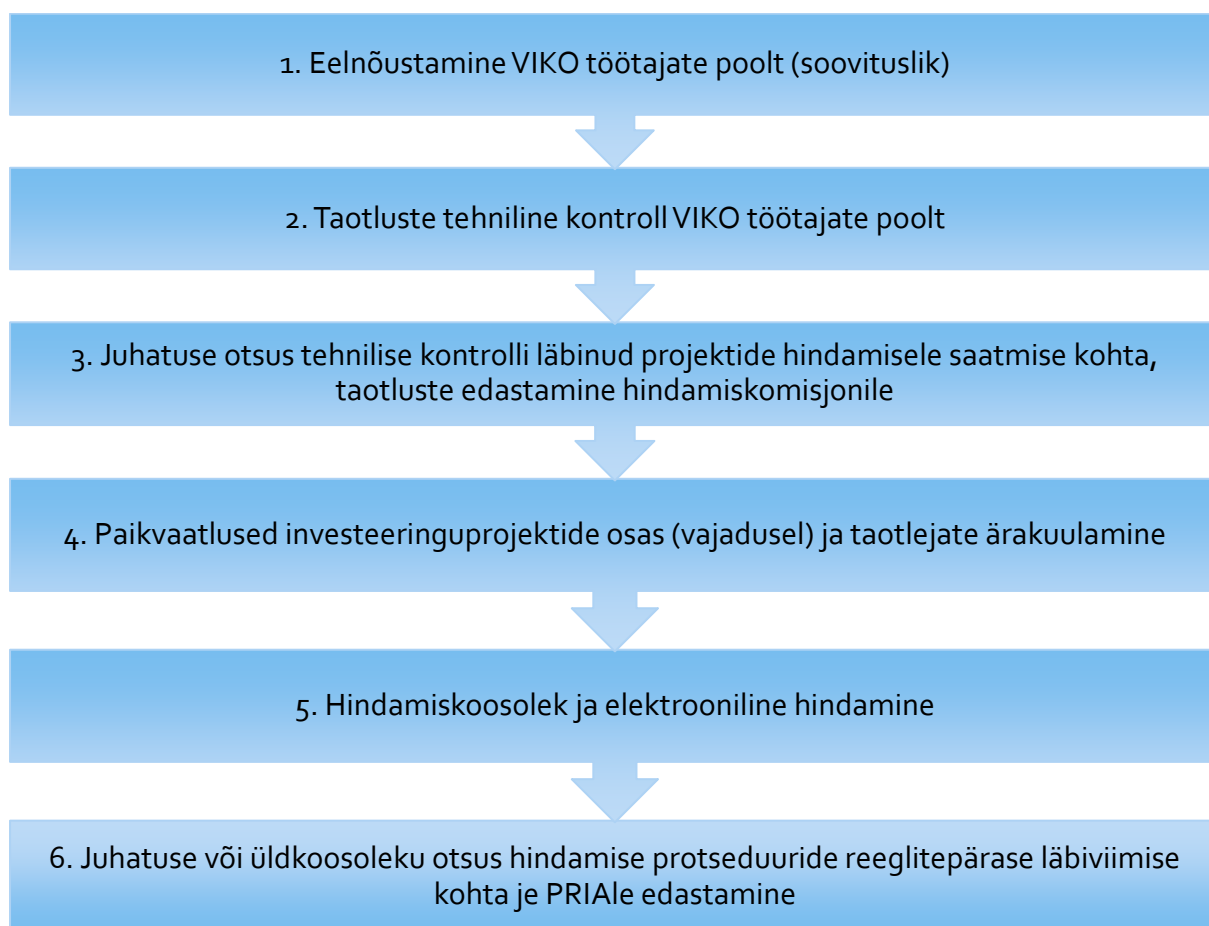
1. Eelnõustamine VIKO töötajate poolt (soovituslik)

2. Taotluste tehniline kontroll VIKO töötajate poolt

3. Juhatuse otsus tehnilise kontrolli läbinud projektide hindamisele saatmise kohta, taotluste edastamine hindamiskomisjonile

4. Paikvaatlused investeeringuprojektide osas (vajadusel) ja taotlejate ärakuulamine

5. Hindamiskoosolek ja elektrooniline hindamine

6. Juhatuse või üldkoosoleku otsus hindamise protseduuride reeglitepärase läbiviimise kohta je PRIAle edastamine